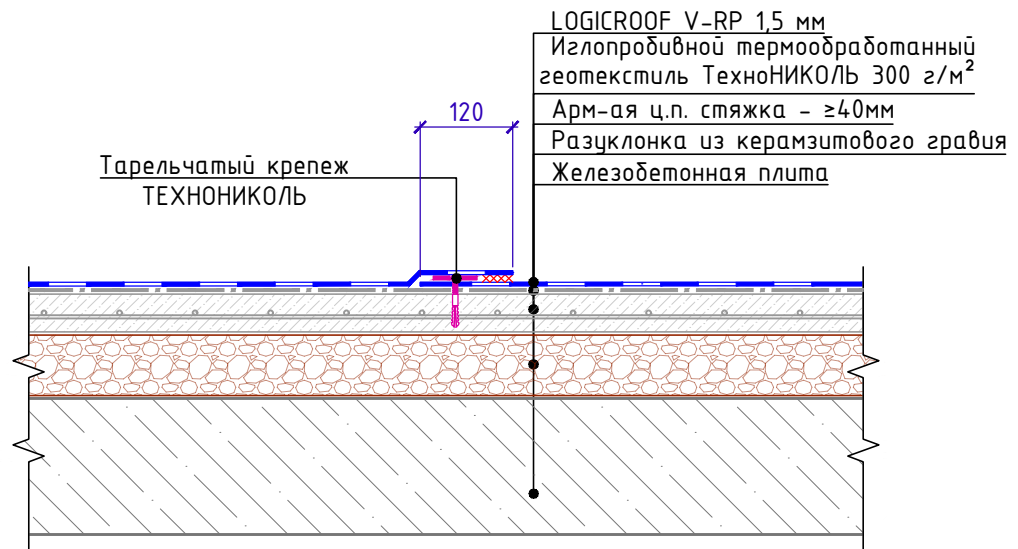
LOGICROOF V-RP 1,5 мм

Иглопробивной термообработанный геотекстиль ТехноНИКОЛЬ 300 г/м$^2$

Арм-ая ц.п. стяжка – ≥40мм

Разуклонка из керамзитового гравия

Железобетонная плита

120

Тарельчатый крепеж ТЕХНОНИКОЛЬ